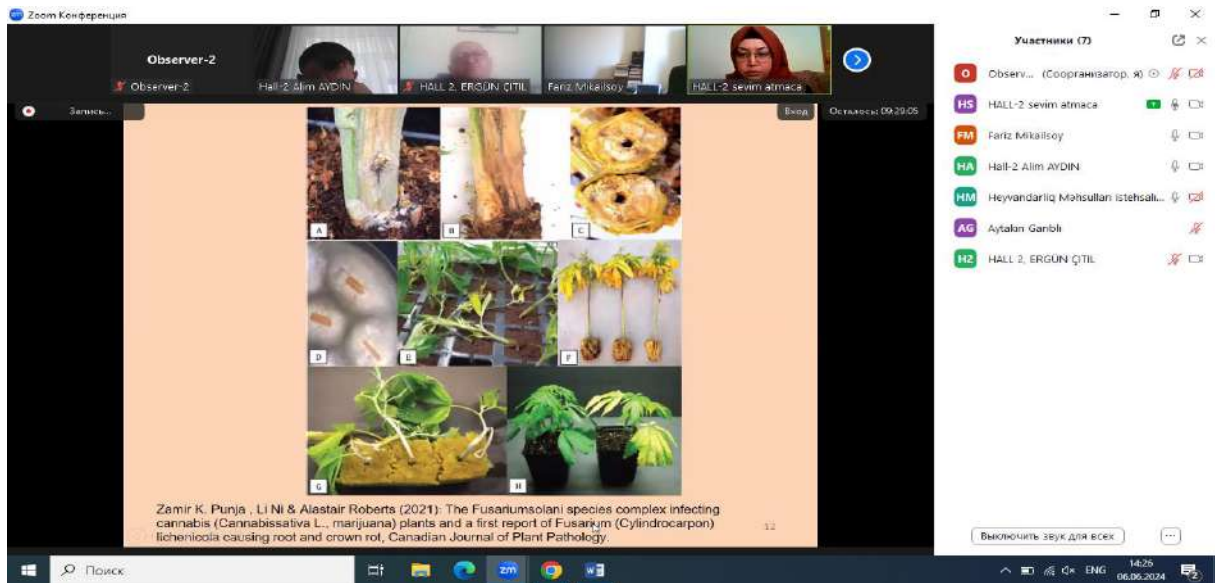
Zoom Конференция

Observer-2

Observer-2

Hall-2 Alim AYDIN

HALL 2. ERGÜN ÇITIL

Fariz Mikailsoy

HALL-2 sevim atmaca

Запись...

Вход

Осталось: 09:29:05

A

B

C

D

E

F

G

H

Zamir K. Punja , Li Ni & Alastair Roberts (2021): The Fusariumsolani species complex infecting cannabis (Cannabissativa L., marijuana) plants and a first report of Fusarium (Cylindrocarpon) lichenicola causing root and crown rot, Canadian Journal of Plant Pathology.

12

Участники (7)

Observ... (Соорганизатор, я)

HALL-2 sevim atmaca

Fariz Mikailsoy

Hall-2 Alim AYDIN

Heyvandarliq Məhsulları istehsalı...

Aytakın Ganbli

HALL 2. ERGÜN ÇITIL

Выключить звук для всех

...

Поиск

ENG

14:26

06.06.2024